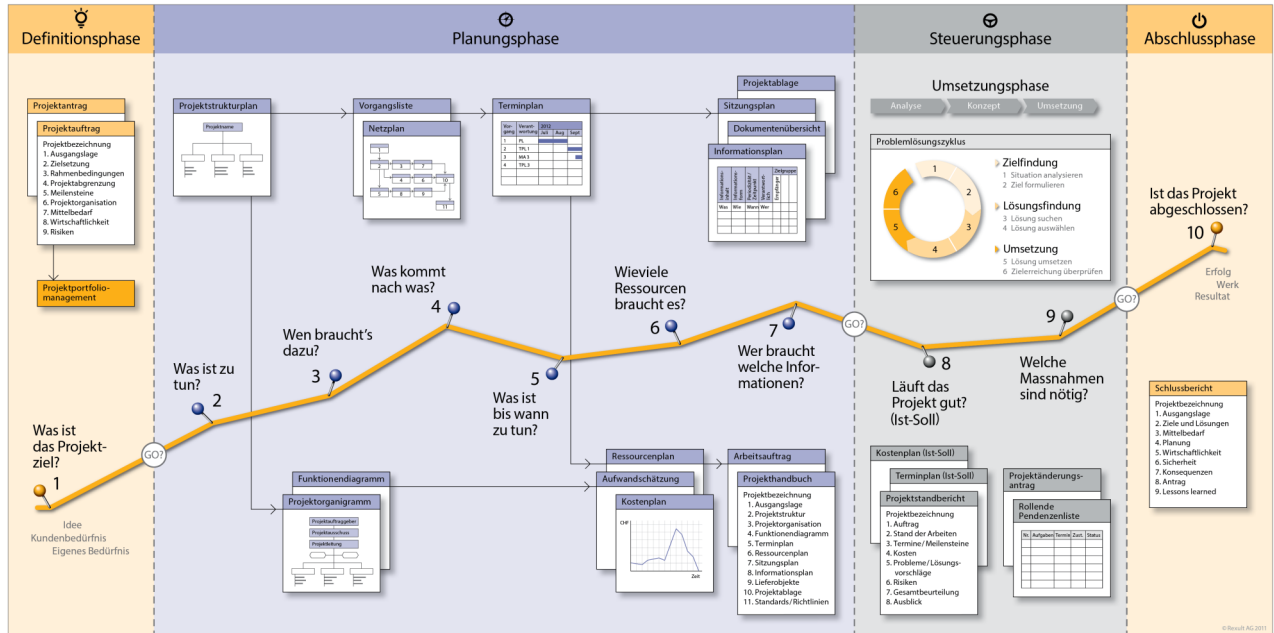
Definitionsphase

Planungsphase

Steuerungsphase

Abschlussphase

Projektantrag

Projektauftrag
Projektbezeichnung
1. Ausgangslage
2. Zielsetzung
3. Rahmenbedingungen
4. Projektabgrenzung
5. Meilensteine
6. Projektorganisation
7. Mittelbedarf
8. Wirtschaftlichkeit
9. Risiken

Projektportfolio-management

Projektstrukturplan
Projektname

Vorgangsliste

Netzplan

Terminplan

Projektablage

Sitzungsplan

Dokumentenübersicht

Informationsplan

Umsetzungsphase
Analyse
Konzept
Umsetzung

Problemlösungszyklus
Zielfindung
1 Situation analysieren
2 Ziel formulieren
Lösungsfindung
3 Lösung suchen
4 Lösung auswählen
Umsetzung
5 Lösung umsetzen
6 Zielerreichung überprüfen

Ist das Projekt abgeschlossen?
10
Erfolg
Werk
Resultat

Was ist das Projekt-ziel?
1
Idee
Kundenbedürfnis
Eigenes Bedürfnis

GO?

Was ist zu tun?
2

Wen braucht's dazu?
3

Was kommt nach was?
4

Was ist bis wann zu tun?
5

Wieviele Ressourcen braucht es?
6

Wer braucht welche Informationen?
7

GO?

Läuft das Projekt gut? (Ist-Soll)
8

Welche Massnahmen sind nötig?
9

GO?

Funktionendiagramm

Projektorganigramm
Projektauftraggeber
Projektausschuss
Projektleitung

Ressourcenplan

Aufwandschätzung

Kostenplan
CHF
Zeit

Arbeitsauftrag

Projekthandbuch
Projektbezeichnung
1. Ausgangslage
2. Projektstruktur
3. Projektorganisation
4. Funktionendiagramm
5. Terminplan
6. Ressourcenplan
7. Sitzungsplan
8. Informationsplan
9. Lieferobjekte
10. Projektablage
11. Standards/Richtlinien

Kostenplan (Ist-Soll)

Terminplan (Ist-Soll)

Projektstandbericht
Projektbezeichnung
1. Auftrag
2. Stand der Arbeiten
3. Termine/Meilensteine
4. Kosten
5. Probleme/Lösungs-vorschläge
6. Risiken
7. Gesamtbeurteilung
8. Ausblick

Projektänderungs-antrag

Rollende Pendenzenliste
Nr. | Aufgaben | Termin | Zust. | Status

Schlussbericht
Projektbezeichnung
1. Ausgangslage
2. Ziele und Lösungen
3. Mittelbedarf
4. Planung
5. Wirtschaftlichkeit
6. Sicherheit
7. Konsequenzen
8. Antrag
9. Lessons learned

© Result AG 2011